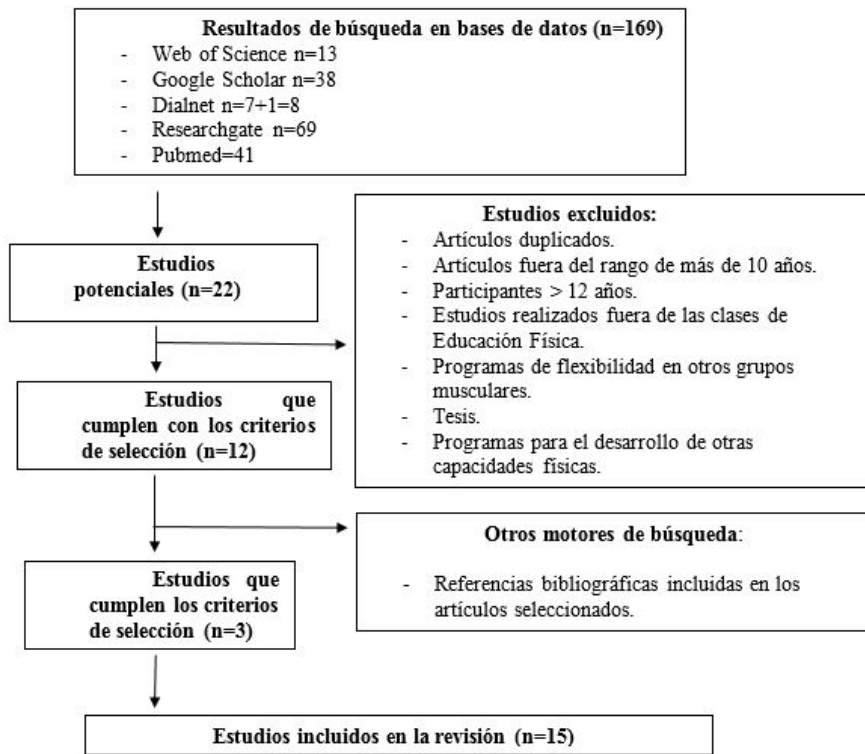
Resultados de búsqueda en bases de datos (n=169)
- Web of Science n=13
- Google Scholar n=38
- Dialnet n=7+1=8
- Researchgate n=69
- Pubmed=41

Estudios potenciales (n=22)

Estudios excluidos:
- Artículos duplicados.
- Artículos fuera del rango de más de 10 años.
- Participantes > 12 años.
- Estudios realizados fuera de las clases de Educación Física.
- Programas de flexibilidad en otros grupos musculares.
- Tesis.
- Programas para el desarrollo de otras capacidades físicas.

Estudios que cumplen con los criterios de selección (n=12)

Otros motores de búsqueda:
- Referencias bibliográficas incluidas en los artículos seleccionados.

Estudios que cumplen los criterios de selección (n=3)

Estudios incluidos en la revisión (n=15)